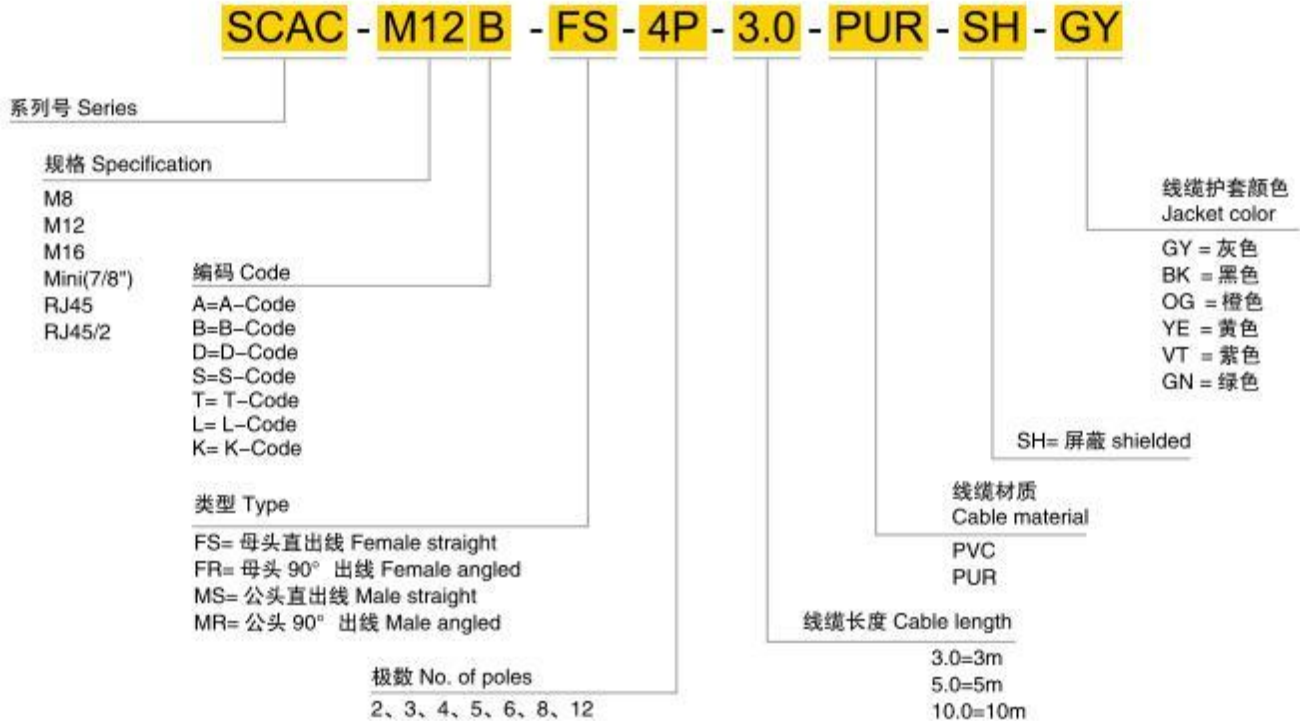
SCAC - M12 B - FS - 4P - 3.0 - PUR - SH - GY

系列号 Series

规格 Specification
M8
M12
M16
Mini(7/8")
RJ45
RJ45/2

编码 Code
A=A–Code
B=B–Code
D=D–Code
S=S–Code
T= T–Code
L= L–Code
K= K–Code

类型 Type
FS= 母头直出线 Female straight
FR= 母头 90° 出线 Female angled
MS= 公头直出线 Male straight
MR= 公头 90° 出线 Male angled

极数 No. of poles
2、3、4、5、6、8、12

线缆护套颜色
Jacket color
GY = 灰色
BK = 黑色
OG = 橙色
YE = 黄色
VT = 紫色
GN = 绿色

SH= 屏蔽 shielded

线缆材质
Cable material
PVC
PUR

线缆长度 Cable length
3.0=3m
5.0=5m
10.0=10m